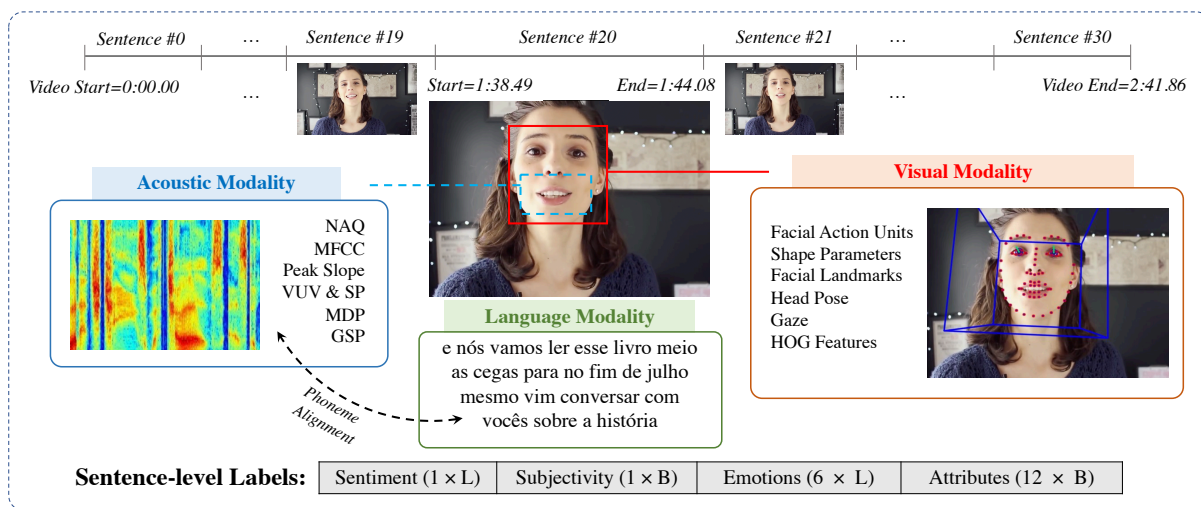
Sentence #0 … Sentence #19 Sentence #20 Sentence #21 … Sentence #30

Video Start=0:00.00 … Start=1:38.49 End=1:44.08 … Video End=2:41.86

Acoustic Modality

NAQ
MFCC
Peak Slope
VUV & SP
MDP
GSP

Visual Modality

Facial Action Units
Shape Parameters
Facial Landmarks
Head Pose
Gaze
HOG Features

Language Modality

e nós vamos ler esse livro meio as cegas para no fim de julho mesmo vim conversar com vocês sobre a história

Phoneme Alignment

Sentence-level Labels:

| Sentiment ($1 \times$ L) | Subjectivity ($1 \times$ B) | Emotions ($6 \times$ L) | Attributes ($12 \times$ B) |
|---|---|---|---|